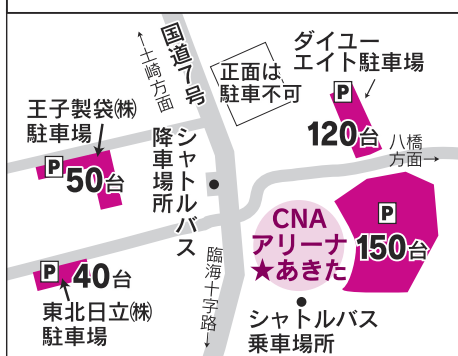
国道7号

←土崎方面

正面は
駐車不可

ダイユー
エイト駐車場

P

120台

八橋
方面→

王子製袋㈱
駐車場

P

50台

シャトルバス
降車場所

P

150台

CNA
アリーナ
★あきた

臨海十字路

P

40台

東北日立㈱
駐車場

シャトルバス
乗車場所